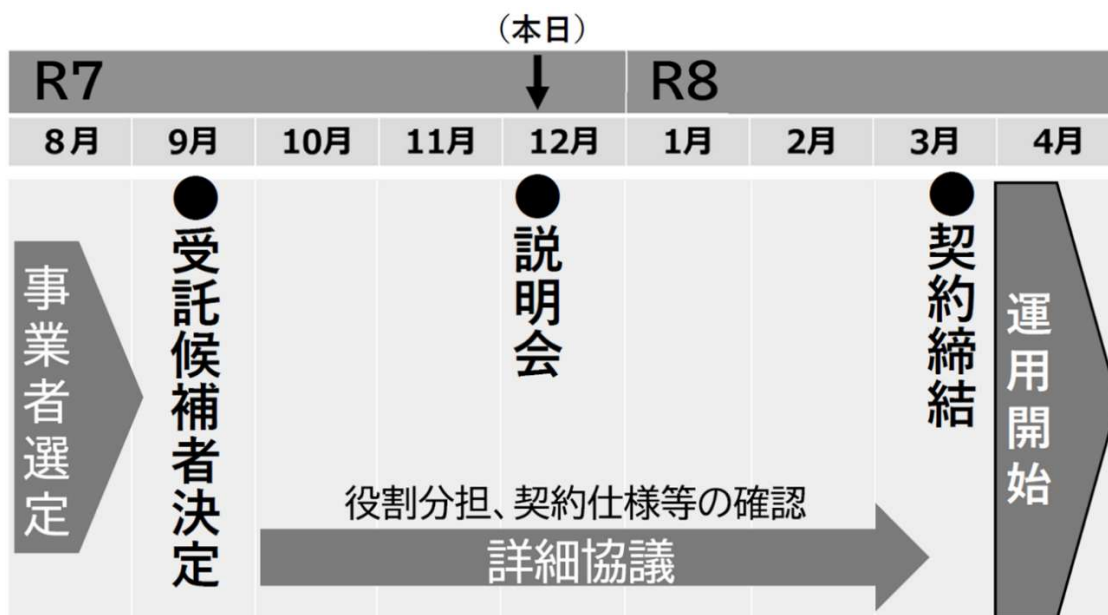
（本日）

R7

R8

| 8月 | 9月 | 10月 | 11月 | 12月 | 1月 | 2月 | 3月 | 4月 |
|---|---|---|---|---|---|---|---|---|

事業者選定

●受託候補者決定

●説明会

●契約締結

運用開始

役割分担、契約仕様等の確認

詳細協議